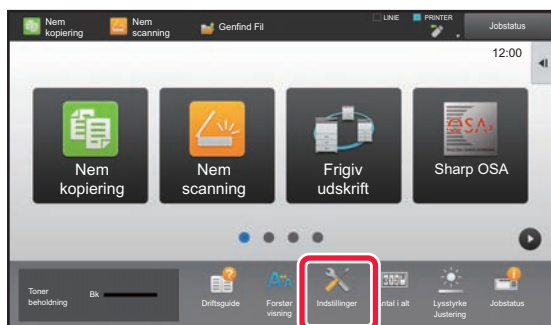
Nem kopiering
Nem scanning
Genfind Fil
LINE
PRINTER
Jobstatus
12:00

Nem kopiering
Nem scanning
Frigiv udskrift
OSA
Sharp OSA

Toner beholdning
Bk
Driftsguide
Forstør visning
Indstillinger
Antal i alt
Lysstyrke Justering
Jobstatus